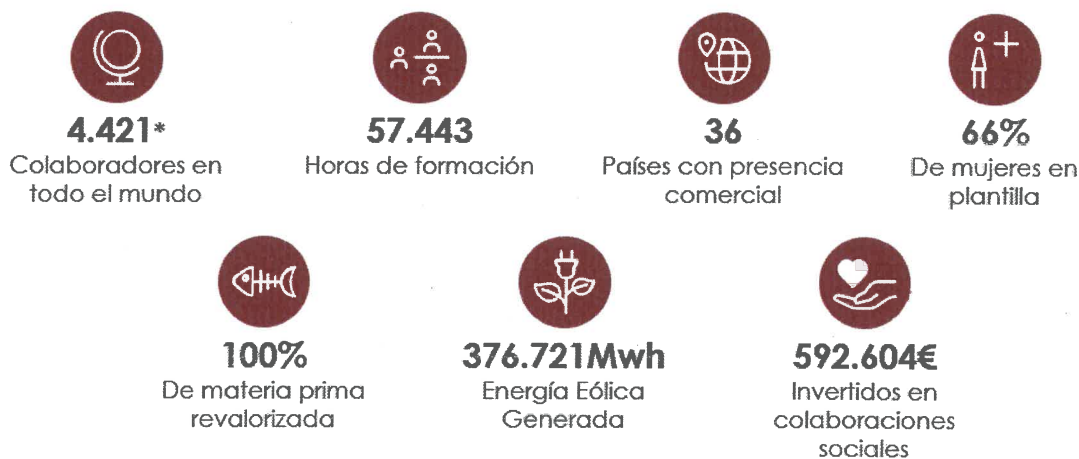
4.421*
Colaboradores en todo el mundo

57.443
Horas de formación

36
Países con presencia comercial

66%
De mujeres en plantilla

100%
De materia prima revalorizada

376.721Mwh
Energía Eólica Generada

592.604€
Invertidos en colaboraciones sociales